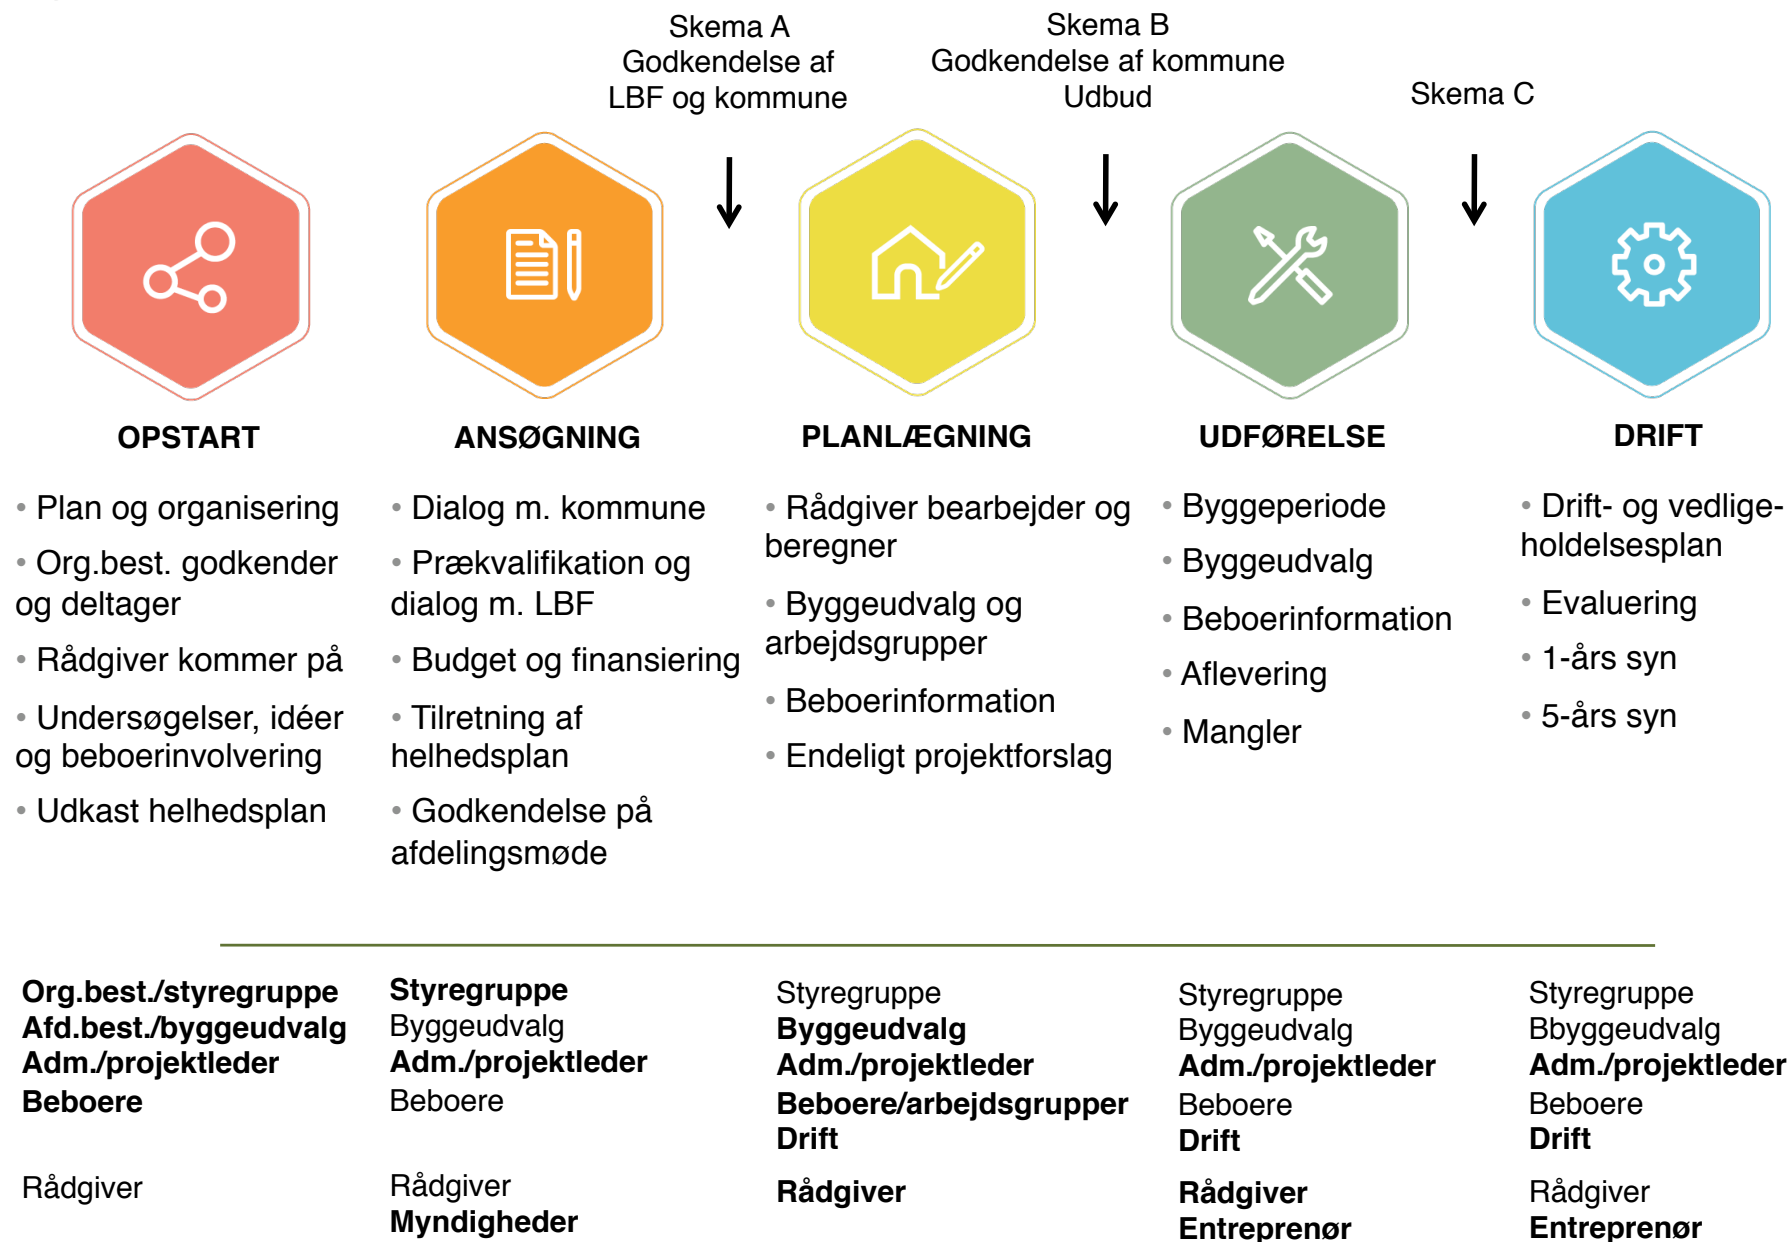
Skema A
Godkendelse af
LBF og kommune

Skema B
Godkendelse af kommune
Udbud

Skema C

OPSTART

• Plan og organisering
• Org.best. godkender og deltager
• Rådgiver kommer på
• Undersøgelser, idéer og beboerinvolvering
• Udkast helhedsplan

ANSØGNING

• Dialog m. kommune
• Prækvalifikation og dialog m. LBF
• Budget og finansiering
• Tilretning af helhedsplan
• Godkendelse på afdelingsmøde

PLANLÆGNING

• Rådgiver bearbejder og beregner
• Byggeudvalg og arbejdsgrupper
• Beboerinformation
• Endeligt projektforslag

UDFØRELSE

• Byggeperiode
• Byggeudvalg
• Beboerinformation
• Aflevering
• Mangler

DRIFT

• Drift- og vedligeholdelsesplan
• Evaluering
• 1-års syn
• 5-års syn

**Org.best./styregruppe**
**Afd.best./byggeudvalg**
**Adm./projektleder**
**Beboere**

Rådgiver

**Styregruppe**
Byggeudvalg
**Adm./projektleder**
Beboere

Rådgiver
**Myndigheder**

Styregruppe
**Byggeudvalg**
**Adm./projektleder**
**Beboere/arbejdsgrupper**
**Drift**

**Rådgiver**

Styregruppe
Byggeudvalg
**Adm./projektleder**
Beboere
**Drift**

**Rådgiver**
**Entreprenør**

Styregruppe
Bbyggeudvalg
**Adm./projektleder**
Beboere
**Drift**

Rådgiver
**Entreprenør**